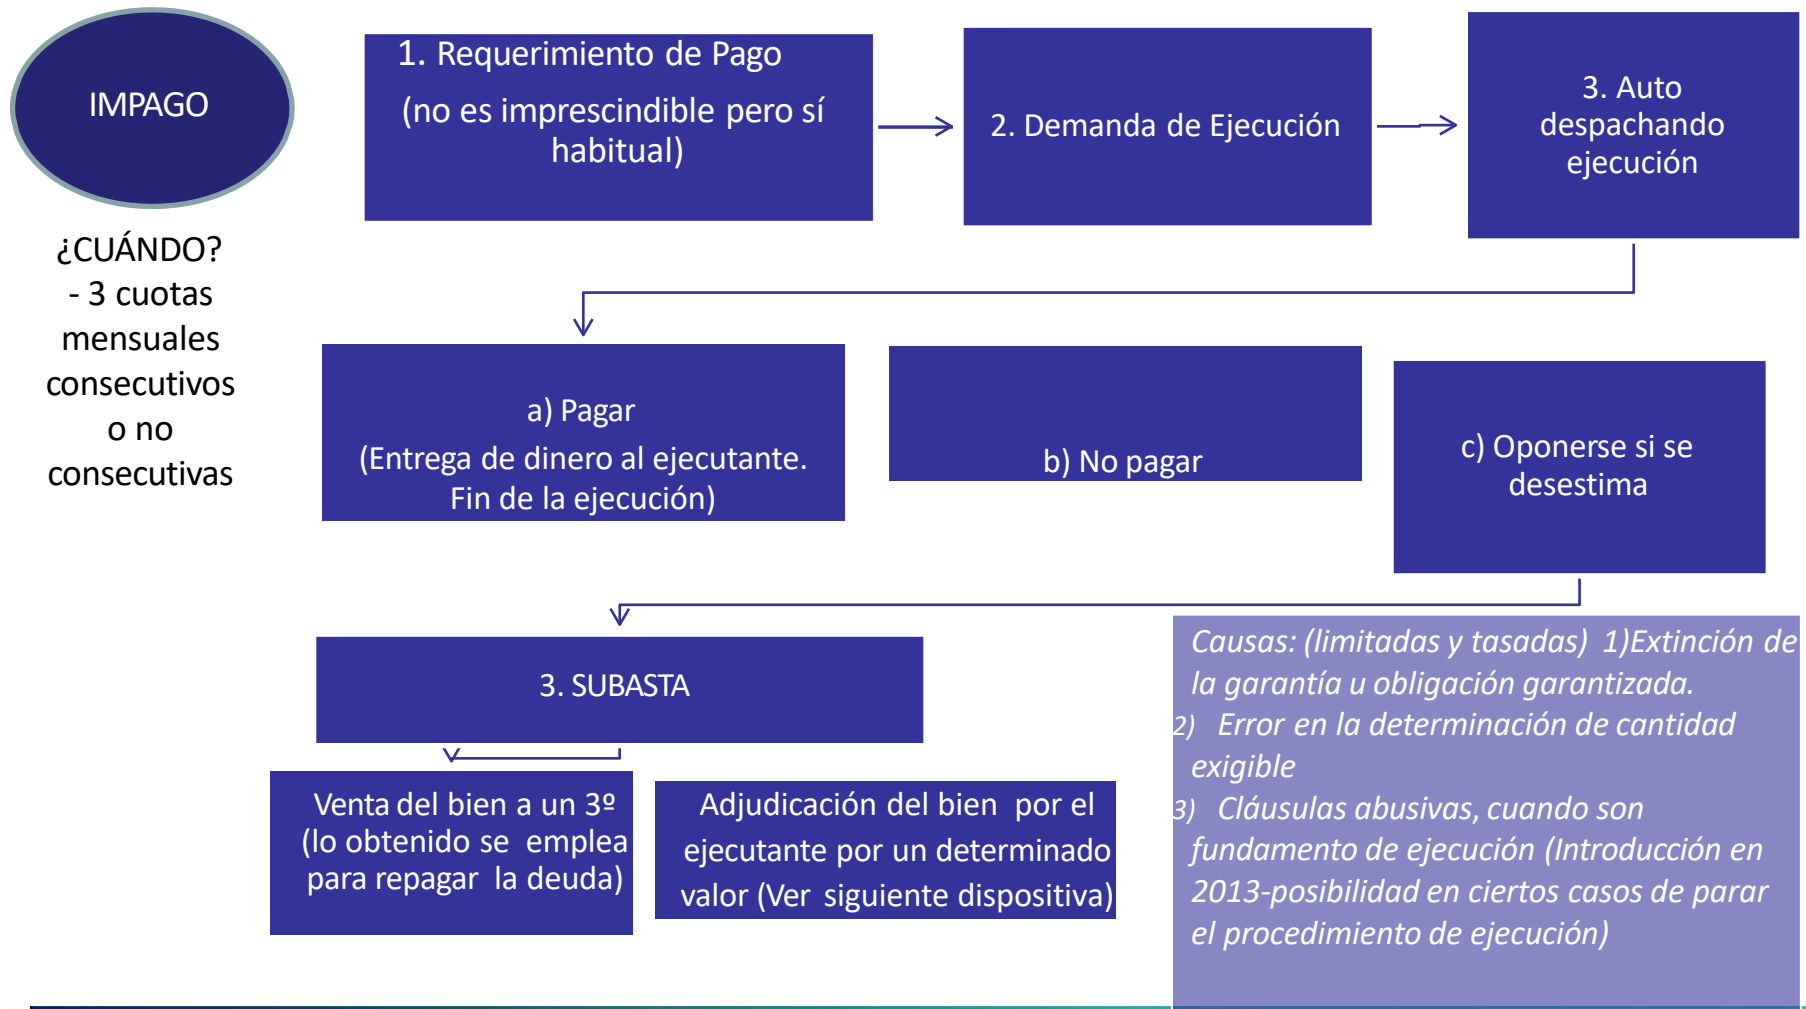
IMPAGO

¿CUÁNDO?
- 3 cuotas mensuales consecutivos o no consecutivas

1. Requerimiento de Pago
(no es imprescindible pero sí habitual)

2. Demanda de Ejecución

3. Auto despachando ejecución

a) Pagar
(Entrega de dinero al ejecutante. Fin de la ejecución)

b) No pagar

c) Oponerse si se desestima

3. SUBASTA

Causas: (limitadas y tasadas) 1)Extinción de la garantía u obligación garantizada.
2) Error en la determinación de cantidad exigible
3) Cláusulas abusivas, cuando son fundamento de ejecución (Introducción en 2013-posibilidad en ciertos casos de parar el procedimiento de ejecución)

Venta del bien a un 3º (lo obtenido se emplea para repagar la deuda)

Adjudicación del bien por el ejecutante por un determinado valor (Ver siguiente dispositiva)